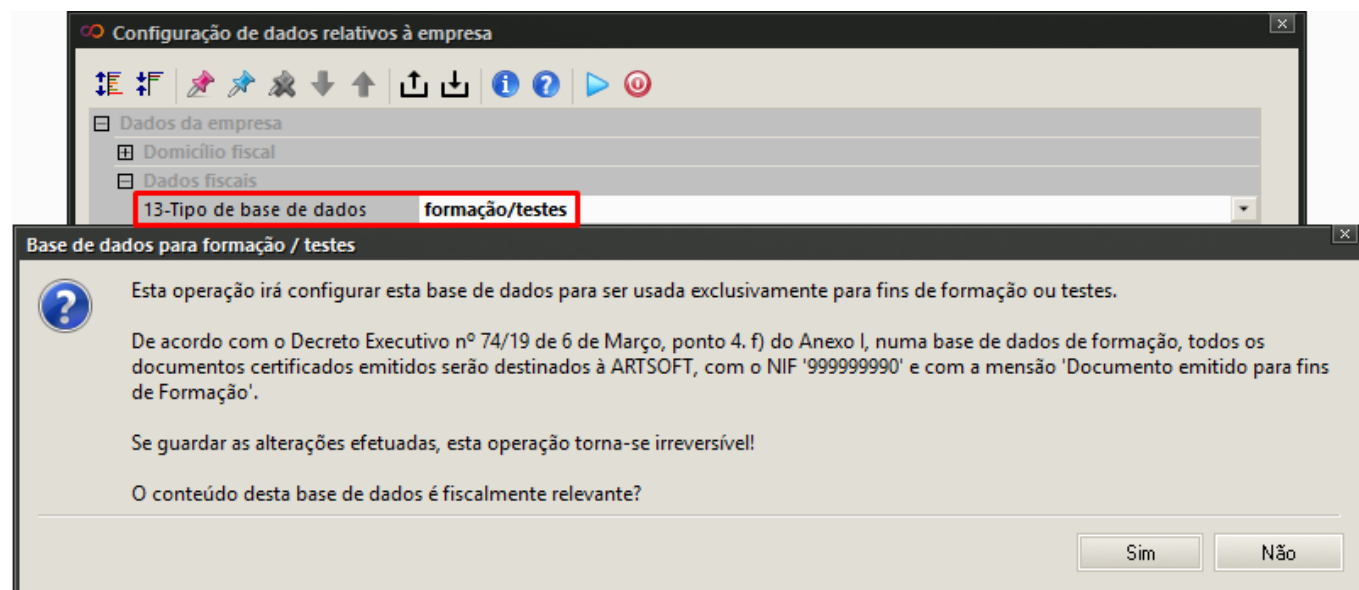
Configuração de dados relativos à empresa

Dados da empresa
Domicílio fiscal
Dados fiscais
13-Tipo de base de dados | formação/testes

Base de dados para formação / testes

Esta operação irá configurar esta base de dados para ser usada exclusivamente para fins de formação ou testes.

De acordo com o Decreto Executivo nº 74/19 de 6 de Março, ponto 4. f) do Anexo I, numa base de dados de formação, todos os documentos certificados emitidos serão destinados à ARTSOFT, com o NIF '999999990' e com a mensão 'Documento emitido para fins de Formação'.

Se guardar as alterações efetuadas, esta operação torna-se irreversível!

O conteúdo desta base de dados é fiscalmente relevante?

Sim
Não